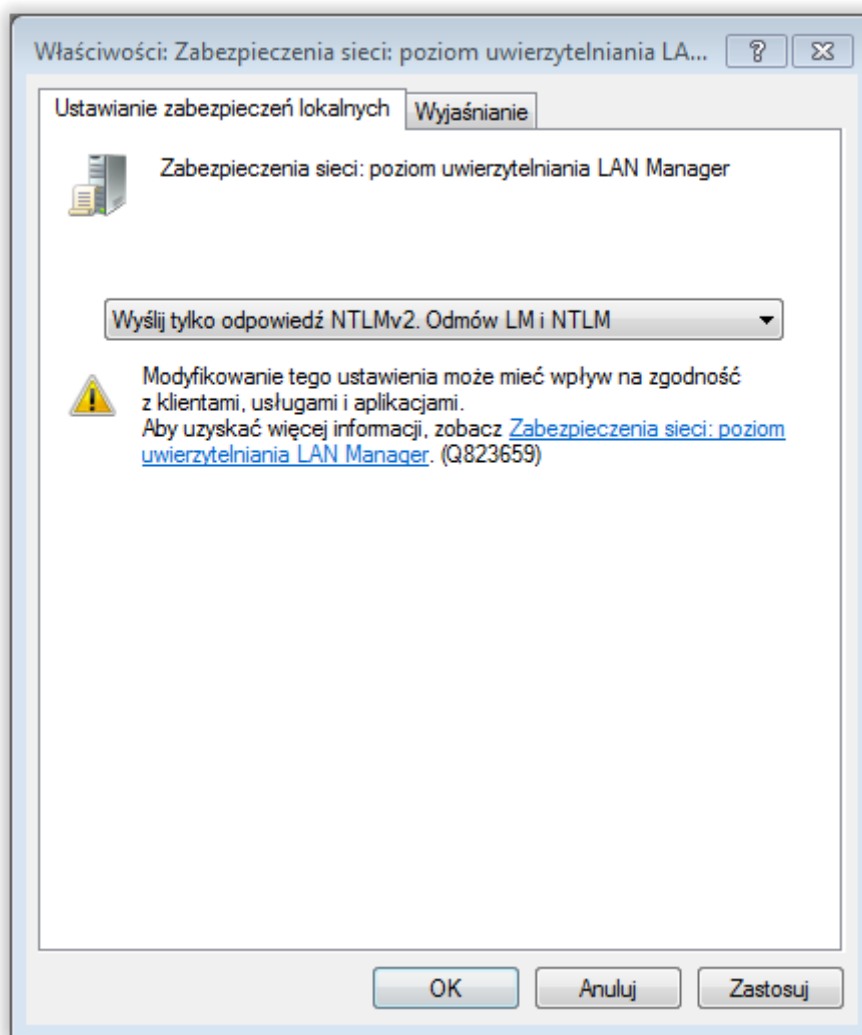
Właściwości: Zabezpieczenia sieci: poziom uwierzytelniania LA... ? X

Ustawianie zabezpieczeń lokalnych | Wyjaśnianie

Zabezpieczenia sieci: poziom uwierzytelniania LAN Manager

Wyślij tylko odpowiedź NTLMv2. Odmów LM i NTLM

Modyfikowanie tego ustawienia może mieć wpływ na zgodność z klientami, usługami i aplikacjami.
Aby uzyskać więcej informacji, zobacz Zabezpieczenia sieci: poziom uwierzytelniania LAN Manager. (Q823659)

OK | Anuluj | Zastosuj